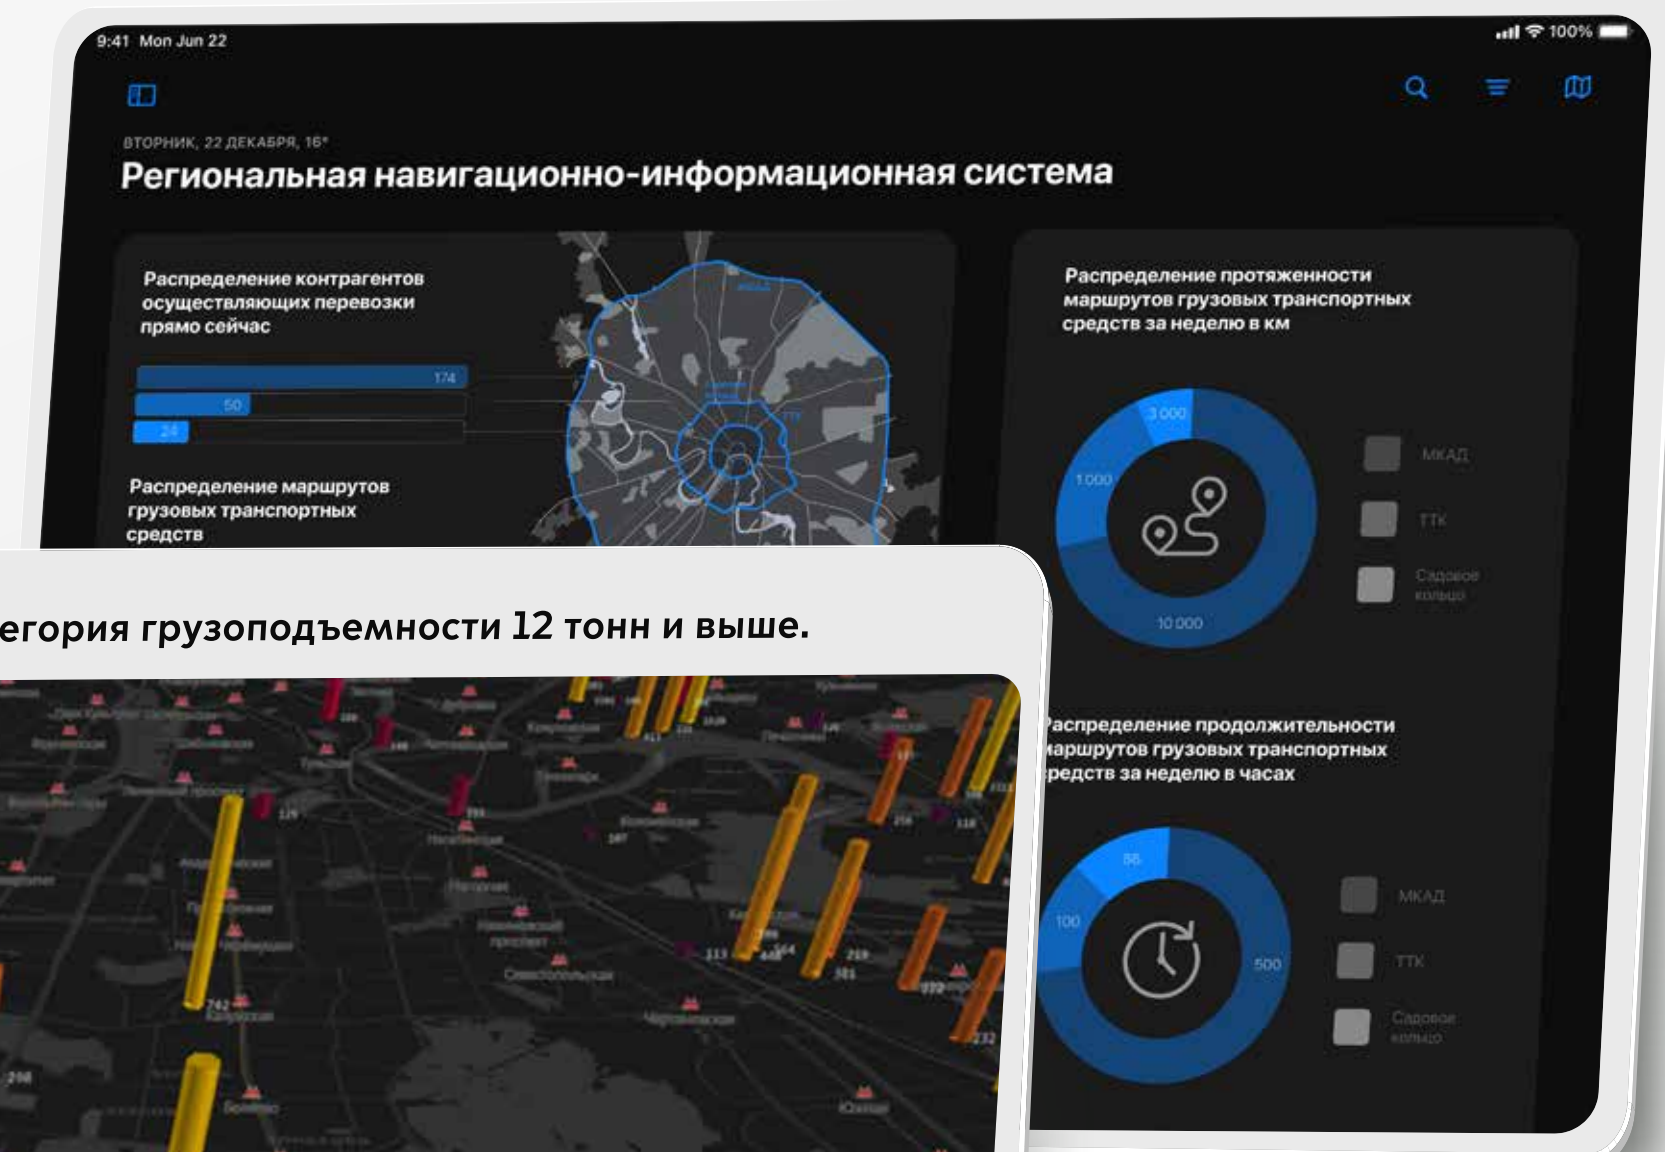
9:41 Mon Jun 22

100%

ВТОРНИК, 22 ДЕКАБРЯ, 16°

Региональная навигационно-информационная система

Распределение контрагентов осуществляющих перевозки прямо сейчас

174

50

24

Распределение маршрутов грузовых транспортных средств

МКАД

ТТК

Распределение протяженности маршрутов грузовых транспортных средств за неделю в км

3 000

1 000

10 000

МКАД

ТТК

Садовое кольцо

егория грузоподъемности 12 тонн и выше.

аспределение продолжительности аршрутов грузовых транспортных редств за неделю в часах

86

100

500

МКАД

ТТК

Садовое кольцо

113

448

564

219

381

742

232

208

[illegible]